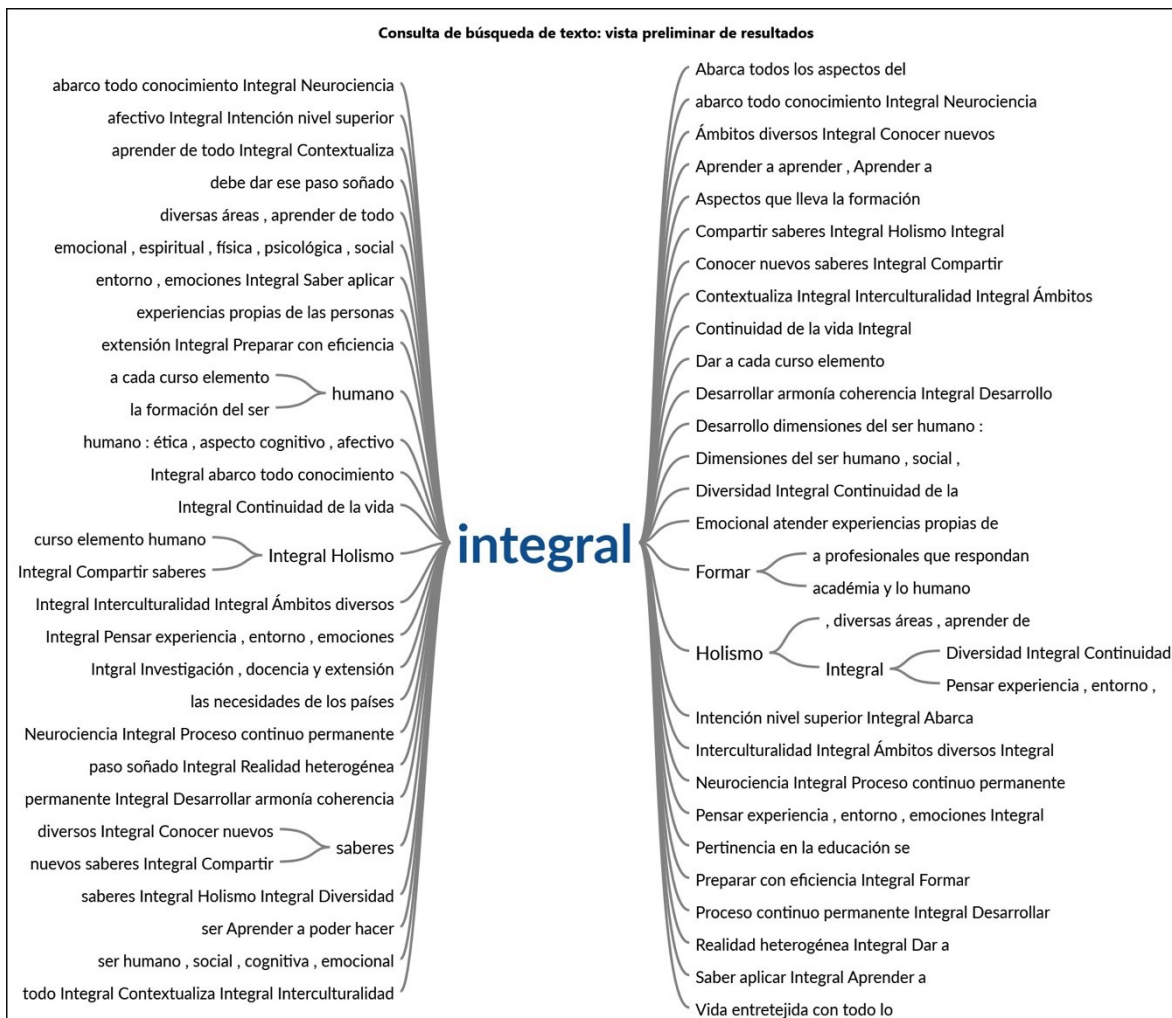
Consulta de búsqueda de texto: vista preliminar de resultados

abarco todo conocimiento Integral Neurociencia
afectivo Integral Intención nivel superior
aprender de todo Integral Contextualiza
debe dar ese paso soñado
diversas áreas , aprender de todo
emocional , espiritual , física , psicológica , social
entorno , emociones Integral Saber aplicar
experiencias propias de las personas
extensión Integral Preparar con eficiencia
a cada curso elemento
la formación del ser
humano
humano : ética , aspecto cognitivo , afectivo
Integral abarco todo conocimiento
Integral Continuidad de la vida
curso elemento humano
Integral Compartir saberes
Integral Holismo
Integral Interculturalidad Integral Ámbitos diversos
Integral Pensar experiencia , entorno , emociones
Intgral Investigación , docencia y extensión
las necesidades de los países
Neurociencia Integral Proceso continuo permanente
paso soñado Integral Realidad heterogénea
permanente Integral Desarrollar armonía coherencia
diversos Integral Conocer nuevos
nuevos saberes Integral Compartir
saberes
saberes Integral Holismo Integral Diversidad
ser Aprender a poder hacer
ser humano , social , cognitiva , emocional
todo Integral Contextualiza Integral Interculturalidad

integral

Abarca todos los aspectos del
abarco todo conocimiento Integral Neurociencia
Ámbitos diversos Integral Conocer nuevos
Aprender a aprender , Aprender a
Aspectos que lleva la formación
Compartir saberes Integral Holismo Integral
Conocer nuevos saberes Integral Compartir
Contextualiza Integral Interculturalidad Integral Ámbitos
Continuidad de la vida Integral
Dar a cada curso elemento
Desarrollar armonía coherencia Integral Desarrollo
Desarrollo dimensiones del ser humano :
Dimensiones del ser humano , social ,
Diversidad Integral Continuidad de la
Emocional atender experiencias propias de
Formar
a profesionales que respondan
académia y lo humano
Holismo
, diversas áreas , aprender de
Integral
Diversidad Integral Continuidad
Pensar experiencia , entorno ,
Intención nivel superior Integral Abarca
Interculturalidad Integral Ámbitos diversos Integral
Neurociencia Integral Proceso continuo permanente
Pensar experiencia , entorno , emociones Integral
Pertinencia en la educación se
Preparar con eficiencia Integral Formar
Proceso continuo permanente Integral Desarrollar
Realidad heterogénea Integral Dar a
Saber aplicar Integral Aprender a
Vida entretejida con todo lo